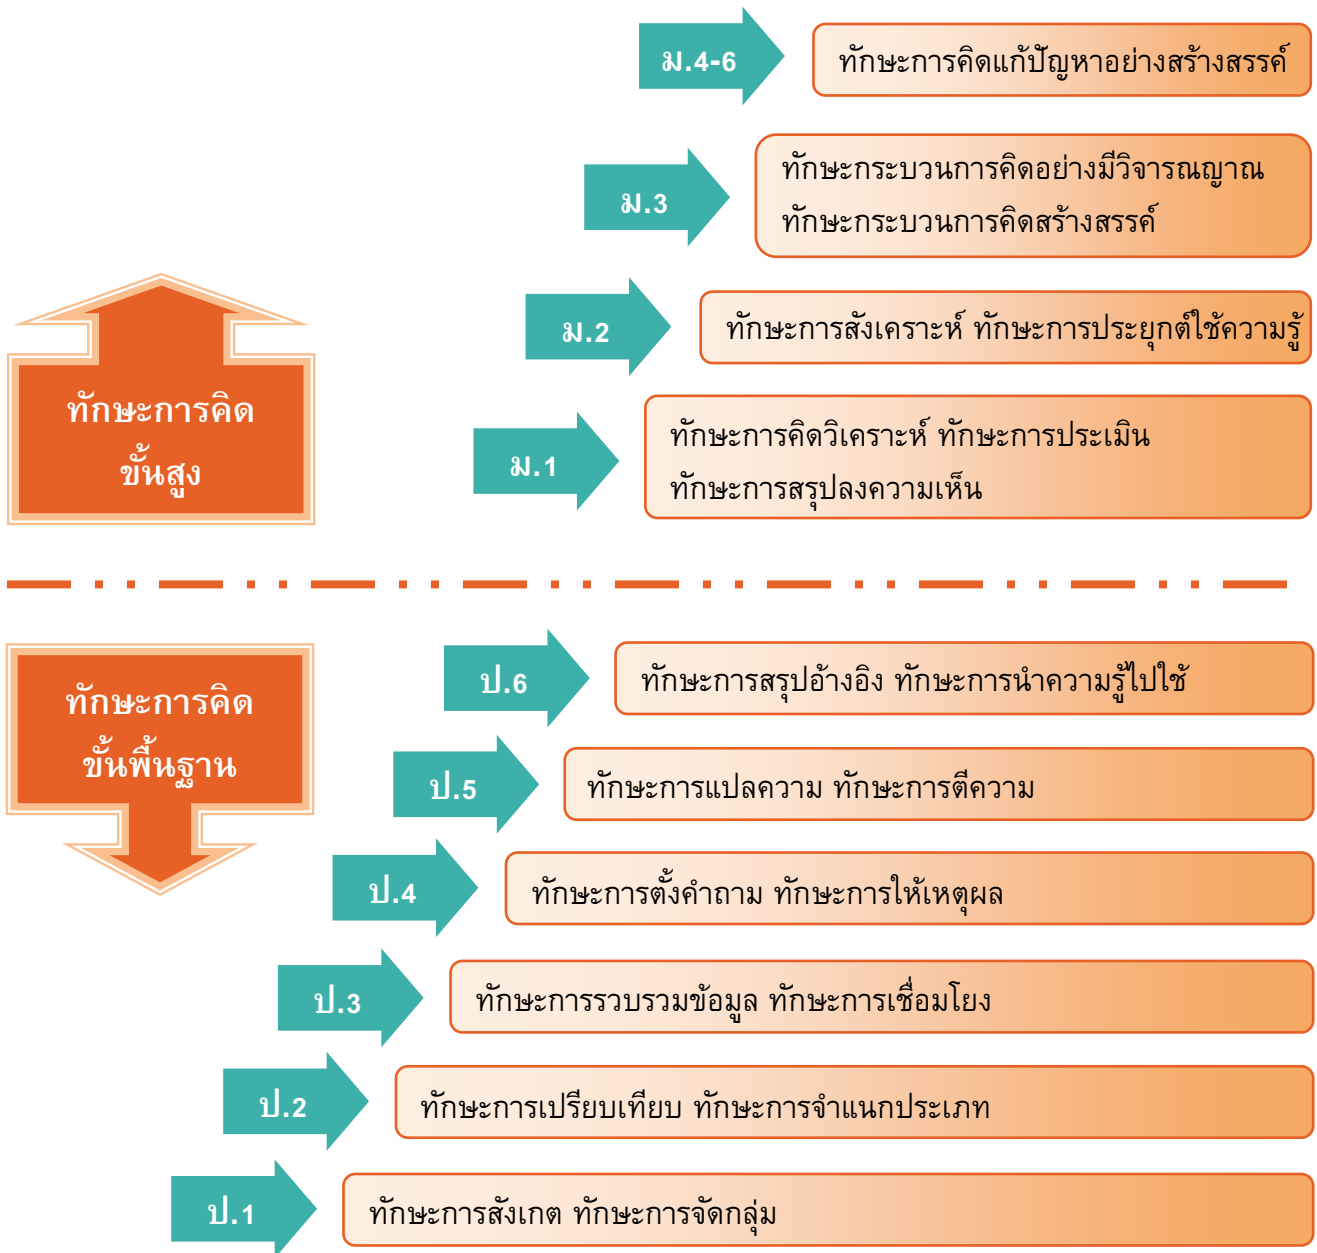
ม.4-6
ทักษะการคิดแก้ปัญหาอย่างสร้างสรรค์

ม.3
ทักษะกระบวนการคิดอย่างมีวิจารณญาณ
ทักษะกระบวนการคิดสร้างสรรค์

ม.2
ทักษะการสังเคราะห์ ทักษะการประยุกต์ใช้ความรู้

ทักษะการคิด ขั้นสูง

ม.1
ทักษะการคิดวิเคราะห์ ทักษะการประเมิน
ทักษะการสรุปลงความเห็น

ทักษะการคิด ขั้นพื้นฐาน

ป.6
ทักษะการสรุปอ้างอิง ทักษะการนำความรู้ไปใช้

ป.5
ทักษะการแปลความ ทักษะการตีความ

ป.4
ทักษะการตั้งคำถาม ทักษะการให้เหตุผล

ป.3
ทักษะการรวบรวมข้อมูล ทักษะการเชื่อมโยง

ป.2
ทักษะการเปรียบเทียบ ทักษะการจำแนกประเภท

ป.1
ทักษะการสังเกต ทักษะการจัดกลุ่ม